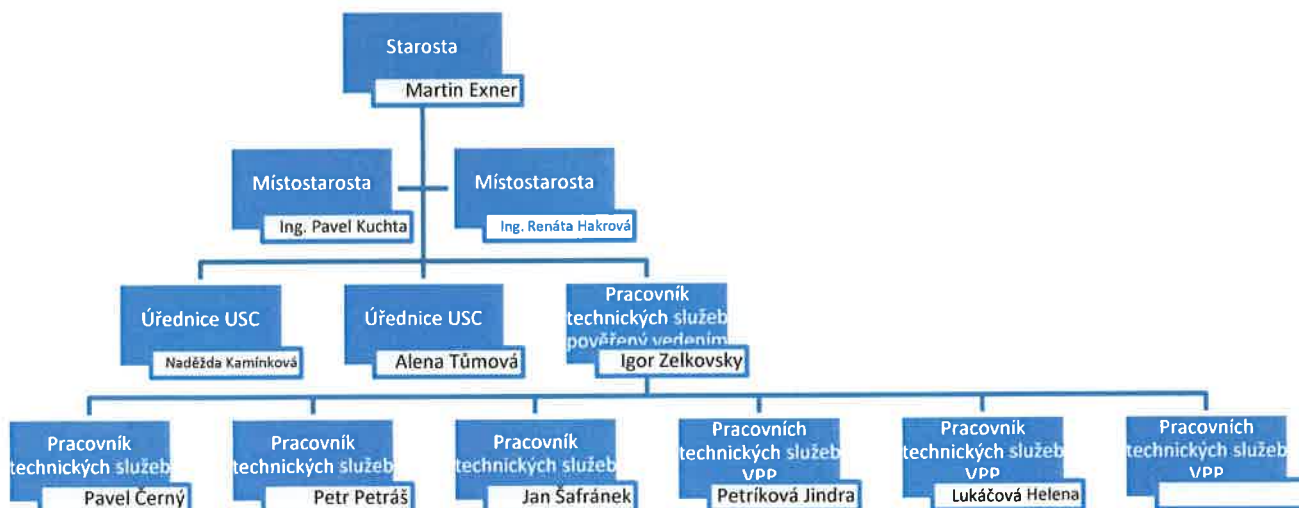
Starosta
Martin Exner

Místostarosta
Ing. Pavel Kuchta

Místostarosta
Ing. Renáta Hakrová

Úřednice USC
Naděžda Kamínková

Úřednice USC
Alena Tůmová

Pracovník technických služeb pověřený vedením
Igor Zelkovsky

Pracovník technických služeb
Pavel Černý

Pracovník technických služeb
Petr Petráš

Pracovník technických služeb
Jan Šafránek

Pracovních technických služeb VPP
Petríková Jindra

Pracovník technických služeb VPP
Lukáčová Helena

Pracovních technických služeb VPP
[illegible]